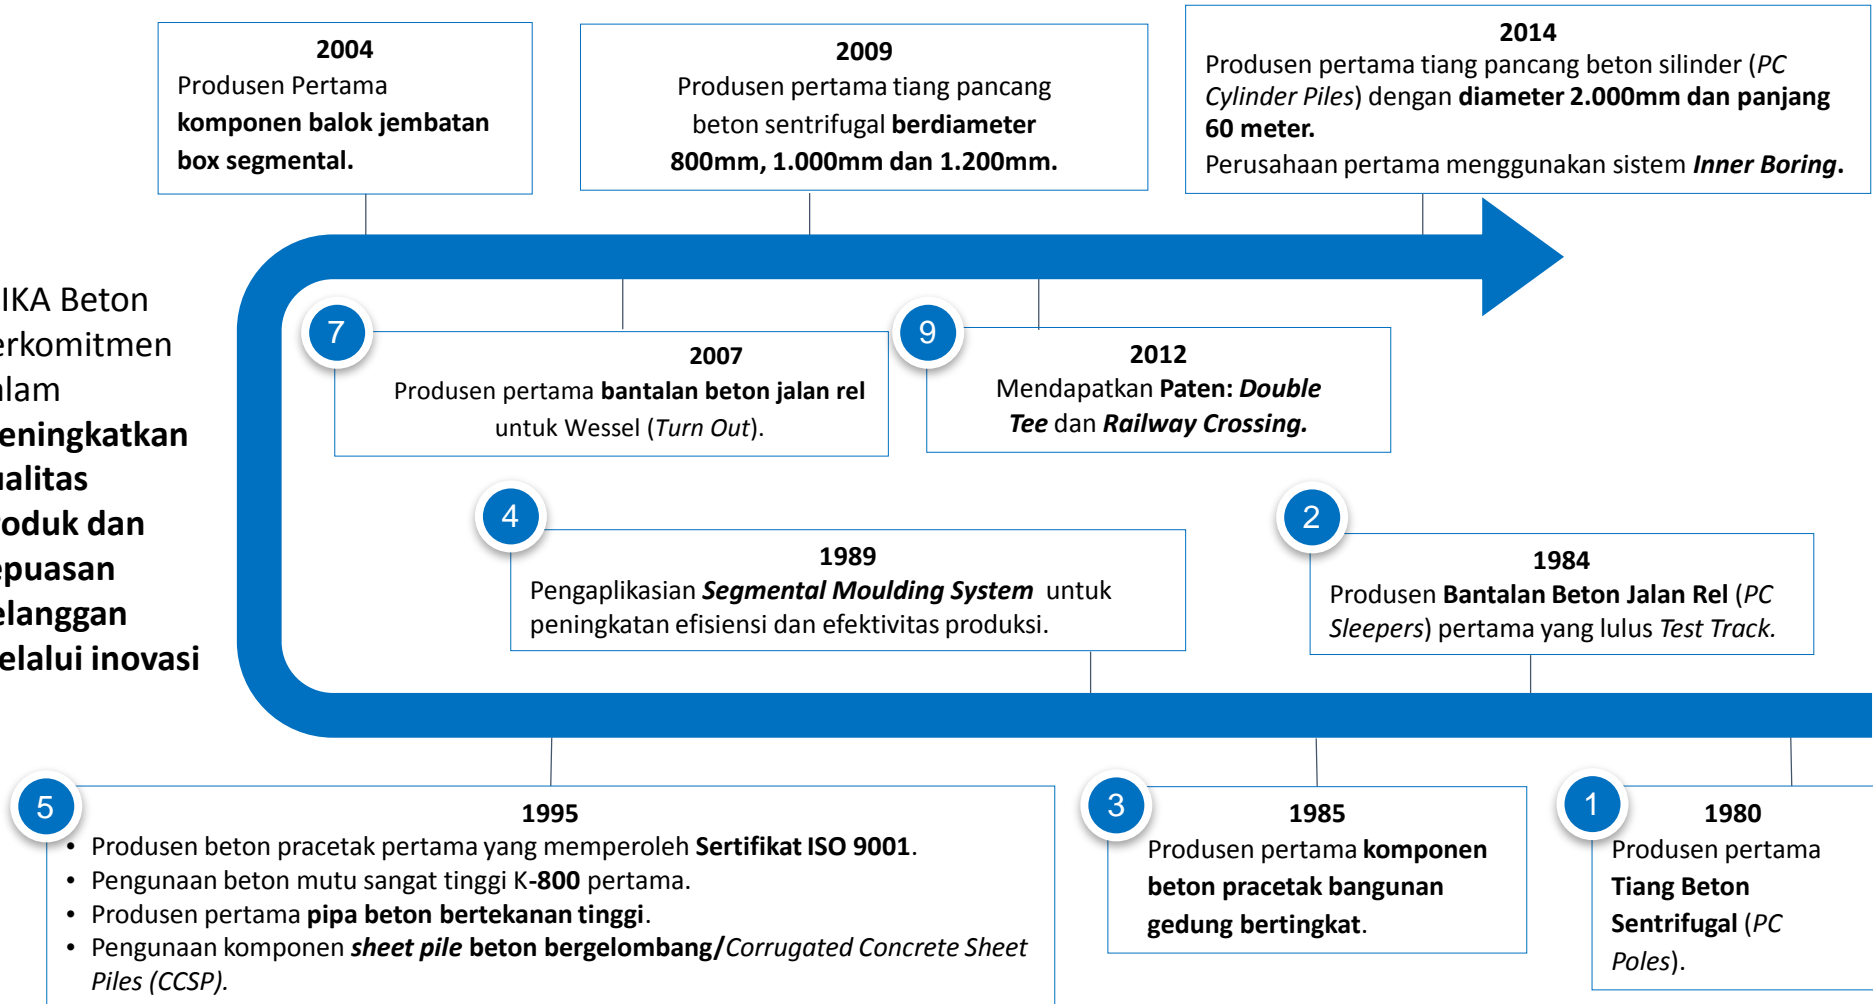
**2004**
Produsen Pertama **komponen balok jembatan box segmental.**

**2009**
Produsen pertama tiang pancang beton sentrifugal **berdiameter 800mm, 1.000mm dan 1.200mm.**

**2014**
Produsen pertama tiang pancang beton silinder (*PC Cylinder Piles*) dengan **diameter 2.000mm dan panjang 60 meter.**
Perusahaan pertama menggunakan sistem ***Inner Boring*.**

IKA Beton erkomitmen alam **eningkatkan ualitas oduk dan epuasan elanggan elalui inovasi**

7
**2007**
Produsen pertama **bantalan beton jalan rel** untuk Wessel (*Turn Out*).

9
**2012**
Mendapatkan **Paten: *Double Tee*** dan ***Railway Crossing.***

4
**1989**
Pengaplikasian ***Segmental Moulding System*** untuk peningkatan efisiensi dan efektivitas produksi.

2
**1984**
Produsen **Bantalan Beton Jalan Rel** (*PC Sleepers*) pertama yang lulus *Test Track.*

5
**1995**
• Produsen beton pracetak pertama yang memperoleh **Sertifikat ISO 9001**.
• Pengunaan beton mutu sangat tinggi K-**800** pertama.
• Produsen pertama **pipa beton bertekanan tinggi**.
• Pengunaan komponen ***sheet pile*** **beton bergelombang/***Corrugated Concrete Sheet Piles (CCSP).*

3
**1985**
Produsen pertama **komponen beton pracetak bangunan gedung bertingkat**.

1
**1980**
Produsen pertama **Tiang Beton Sentrifugal** (*PC Poles*).